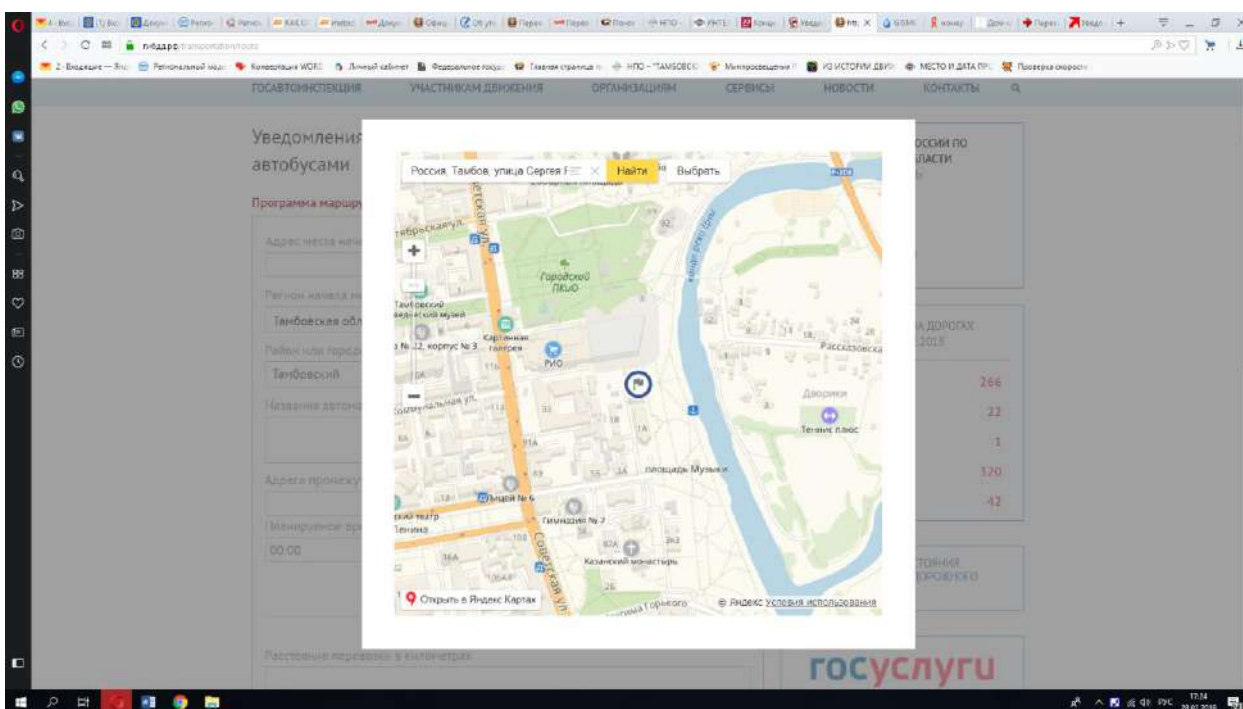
ГОСАВТОИНСПЕКЦИЯ УЧАСТНИКАМ ДВИЖЕНИЯ ОРГАНИЗАЦИЯМ СЕРВИСЫ НОВОСТИ КОНТАКТЫ

Уведомления
автобусами

Программа маршру

Адрес места нач

Регион начала м
Тамбовская обл

Район или горо
Тамбовский

Название автоно

Адреса промежу

Планируемое вр
00:00

Расстояние перевозки в километрах

Россия, Тамбов, улица Сергея Р
Найти
Выбрать
Городской парк
Тамбовский краеведческий музей
Картинная галерея
РИО
Коммунальная ул.
площадь Музыки
Лицей № 6
Гимназия № 7
Казанский монастырь
Советская ул.
Рассказовская
Дворики
Теннис плюс
Открыть в Яндекс Картах
© Яндекс Условия использования

ОССИИ ПО
ЛАСТИ

А ДОРОГАХ
2018

266
22
1
320
42

ТОЯНИЯ
ОРОЖНОГО

госуслуги